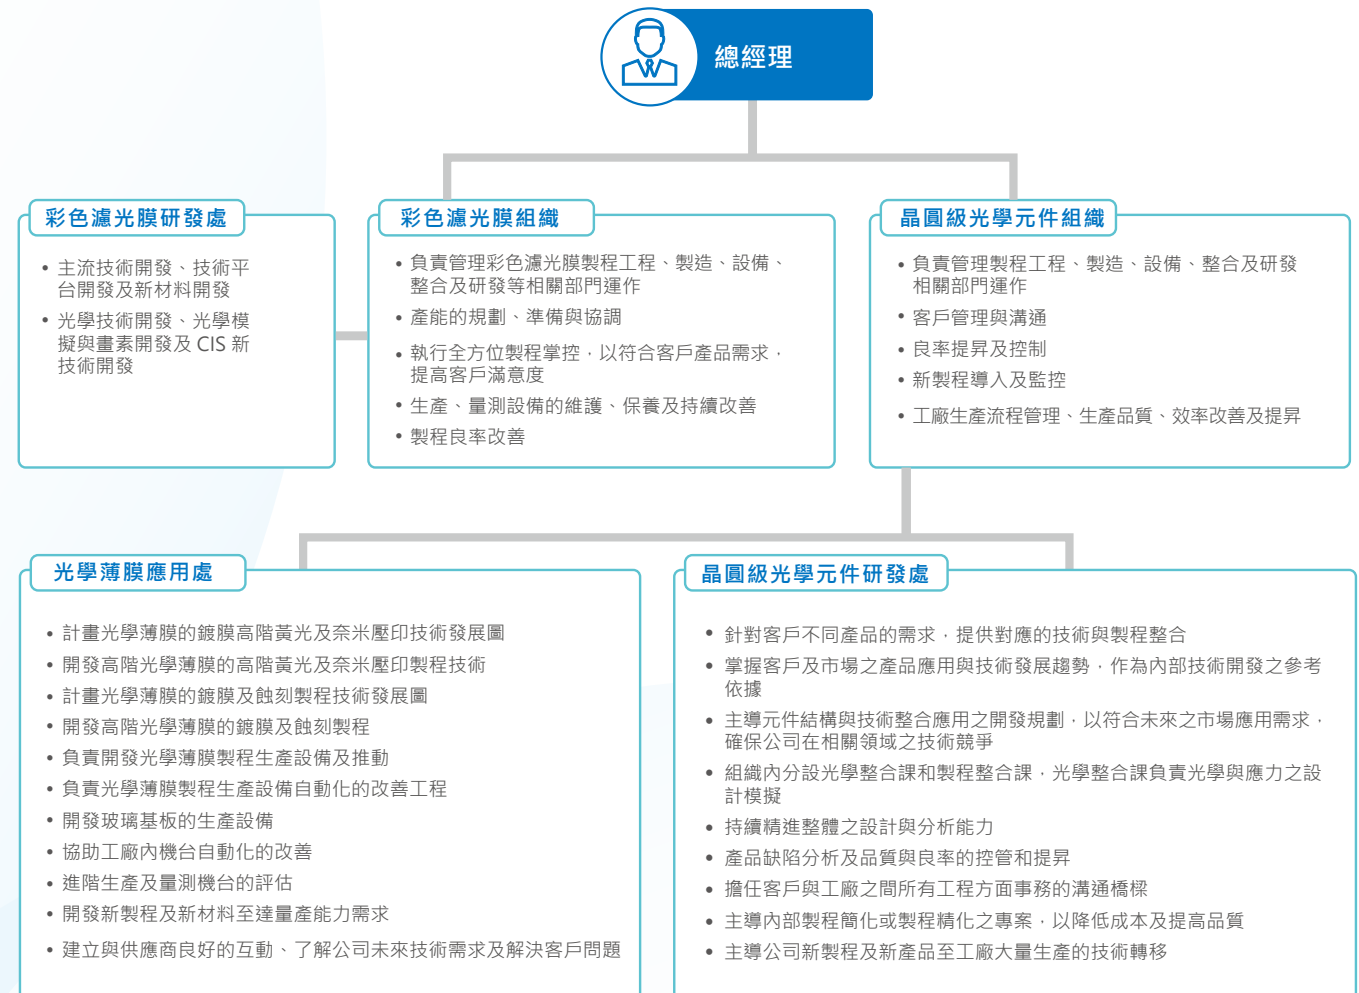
總經理

彩色濾光膜研發處

• 主流技術開發、技術平台開發及新材料開發
• 光學技術開發、光學模擬與畫素開發及 CIS 新技術開發

彩色濾光膜組織

• 負責管理彩色濾光膜製程工程、製造、設備、整合及研發等相關部門運作
• 產能的規劃、準備與協調
• 執行全方位製程掌控，以符合客戶產品需求，提高客戶滿意度
• 生產、量測設備的維護、保養及持續改善
• 製程良率改善

晶圓級光學元件組織

• 負責管理製程工程、製造、設備、整合及研發相關部門運作
• 客戶管理與溝通
• 良率提昇及控制
• 新製程導入及監控
• 工廠生產流程管理、生產品質、效率改善及提昇

光學薄膜應用處

• 計畫光學薄膜的鍍膜高階黃光及奈米壓印技術發展圖
• 開發高階光學薄膜的高階黃光及奈米壓印製程技術
• 計畫光學薄膜的鍍膜及蝕刻製程技術發展圖
• 開發高階光學薄膜的鍍膜及蝕刻製程
• 負責開發光學薄膜製程生產設備及推動
• 負責光學薄膜製程生產設備自動化的改善工程
• 開發玻璃基板的生產設備
• 協助工廠內機台自動化的改善
• 進階生產及量測機台的評估
• 開發新製程及新材料至達量產能力需求
• 建立與供應商良好的互動、了解公司未來技術需求及解決客戶問題

晶圓級光學元件研發處

• 針對客戶不同產品的需求，提供對應的技術與製程整合
• 掌握客戶及市場之產品應用與技術發展趨勢，作為內部技術開發之參考依據
• 主導元件結構與技術整合應用之開發規劃，以符合未來之市場應用需求，確保公司在相關領域之技術競爭
• 組織內分設光學整合課和製程整合課，光學整合課負責光學與應力之設計模擬
• 持續精進整體之設計與分析能力
• 產品缺陷分析及品質與良率的控管和提昇
• 擔任客戶與工廠之間所有工程方面事務的溝通橋樑
• 主導內部製程簡化或製程精化之專案，以降低成本及提高品質
• 主導公司新製程及新產品至工廠大量生產的技術轉移